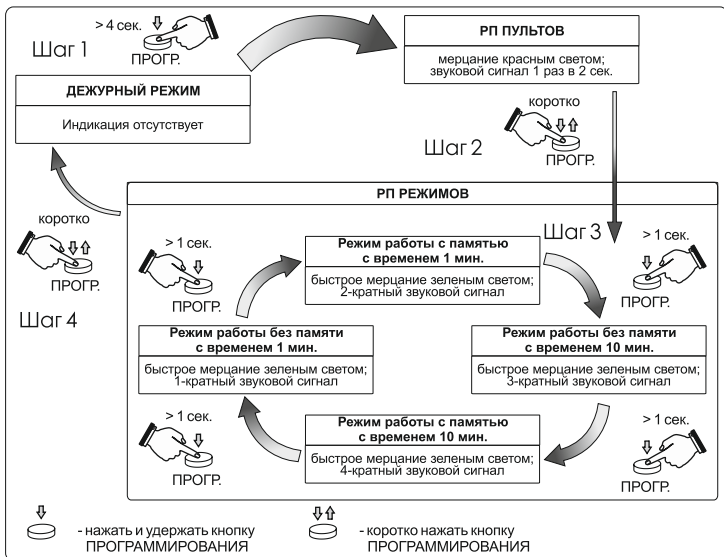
> 4 сек.
ПРОГР.
Шаг 1

РП ПУЛЬТОВ
мерцание красным светом; звуковой сигнал 1 раз в 2 сек.

ДЕЖУРНЫЙ РЕЖИМ
Индикация отсутствует

коротко
ПРОГР.
Шаг 2

РП РЕЖИМОВ

коротко
ПРОГР.
Шаг 4

> 1 сек.
ПРОГР.

Режим работы с памятью с временем 1 мин.
быстрое мерцание зеленым светом; 2-кратный звуковой сигнал

Шаг 3
> 1 сек.
ПРОГР.

Режим работы без памяти с временем 1 мин.
быстрое мерцание зеленым светом; 1-кратный звуковой сигнал

Режим работы без памяти с временем 10 мин.
быстрое мерцание зеленым светом; 3-кратный звуковой сигнал

> 1 сек.
ПРОГР.

Режим работы с памятью с временем 10 мин.
быстрое мерцание зеленым светом; 4-кратный звуковой сигнал

> 1 сек.
ПРОГР.

- нажать и удержать кнопку ПРОГРАММИРОВАНИЯ
- коротко нажать кнопку ПРОГРАММИРОВАНИЯ